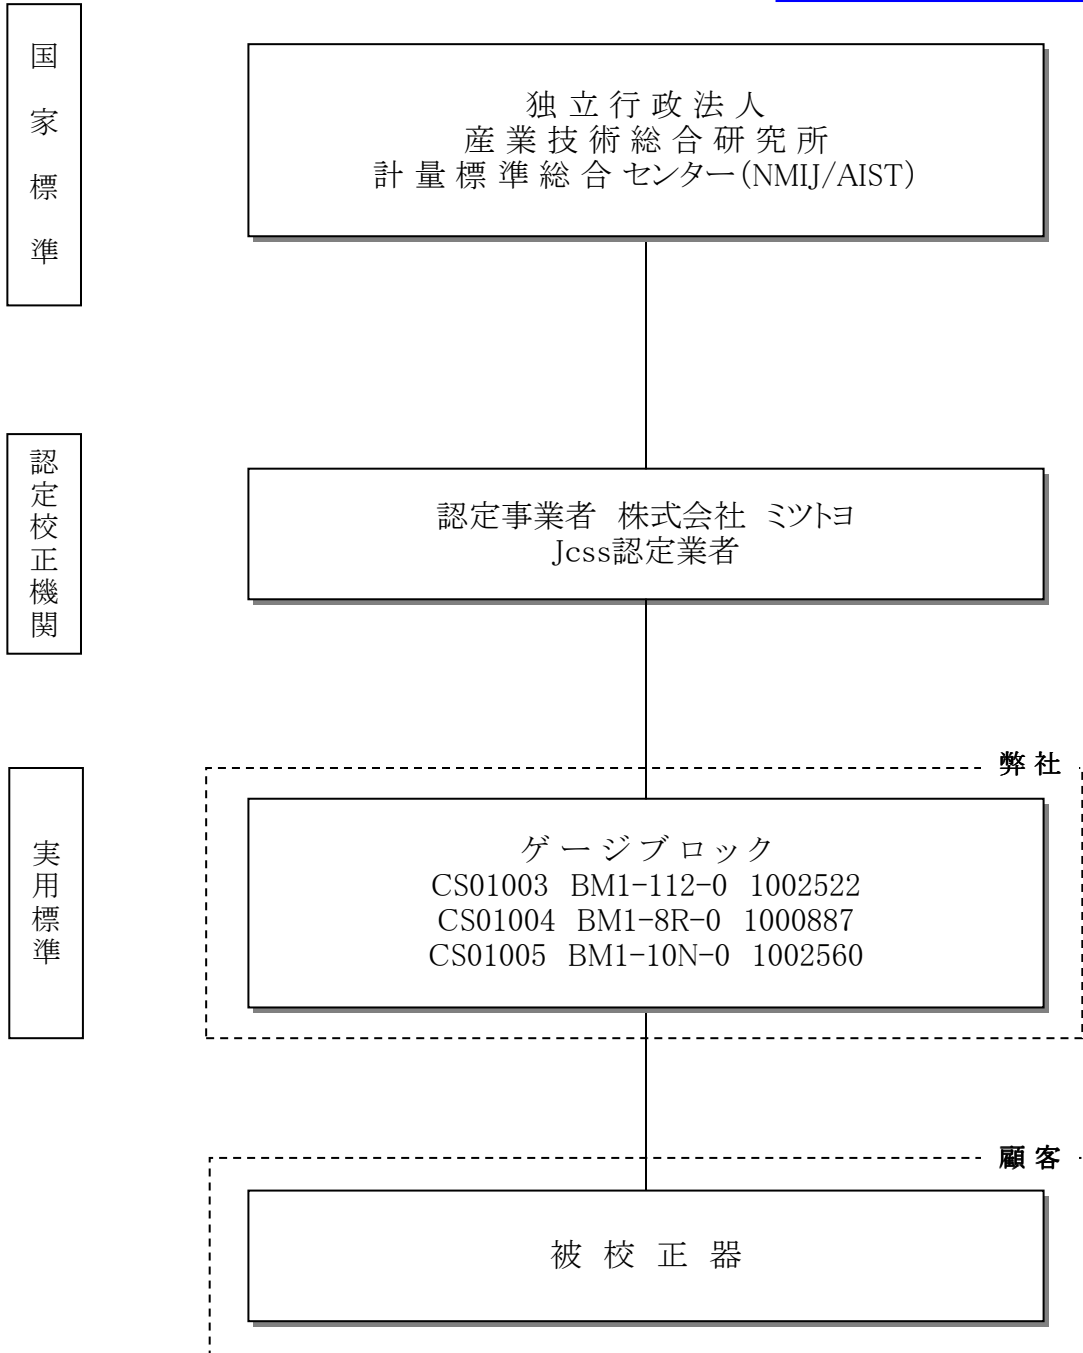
国家標準

独立行政法人
産業技術総合研究所
計量標準総合センター(NMIJ/AIST)

認定校正機関

認定事業者 株式会社 ミツトヨ
Jcss認定業者

弊社

実用標準

ゲージブロック
CS01003 BM1-112-0 1002522
CS01004 BM1-8R-0 1000887
CS01005 BM1-10N-0 1002560

顧客

被校正器